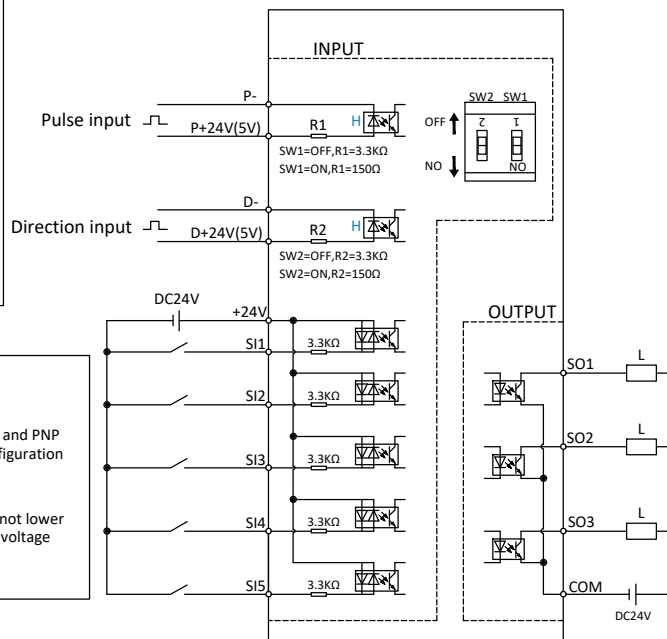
INPUT

P-

Pulse input

P+24V(5V)

R1

H

SW1=OFF,R1=3.3KΩ
SW1=ON,R1=150Ω

SW2 SW1

OFF

2 1

NO

NO

D-

Direction input

D+24V(5V)

R2

H

SW2=OFF,R2=3.3KΩ
SW2=ON,R2=150Ω

DC24V

+24V

SI1

3.3KΩ

SI2

3.3KΩ

SI3

3.3KΩ

SI4

3.3KΩ

SI5

3.3KΩ

and PNP
figuration

not lower
voltage

OUTPUT

SO1

L

SO2

L

SO3

L

COM

DC24V